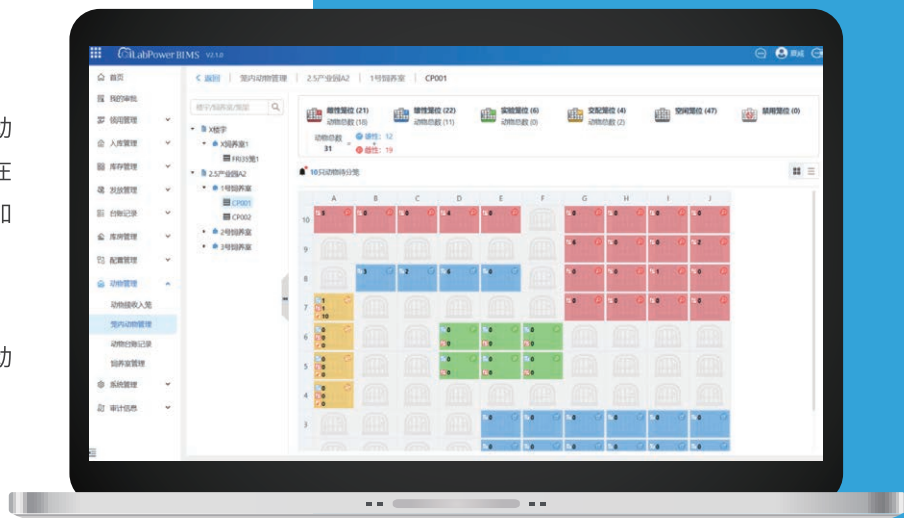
iLabPower IIMS V2.1.0

测试

首页
我的审批
领用管理
入库管理
库存管理
出货管理
台账记录
库房管理
配置管理
动物管理
动物接收入笼
笼内动物管理
动物台账记录
饲养室管理
系统管理
审计信息

< 返回 | 笼内动物管理 | 2.5产业园A2 | 1号饲养室 | CP001

楼宇/饲养室/笼架

X楼字
X饲养室1
FRJ39笼1
2.5产业园A2
1号饲养室
CP001
CP002
2号饲养室
3号饲养室

雄性笼位 (21) 动物总数 (18)
雌性笼位 (22) 动物总数 (11)
实验笼位 (6) 动物总数 (0)
交配笼位 (4) 动物总数 (2)
空闲笼位 (47)
禁用笼位 (0)

动物总数 31
雄性: 12
雌性: 19

10只动物待分笼

| | A | B | C | D | E | F | G | H | I | J |
|---|---|---|---|---|---|---|---|---|---|---|
| 10 | 0 | 0 | 0 | 4 | 0 | | 0 | 0 | 0 | 0 |
| 9 | | | | | | | 0 | 0 | 0 | 2 |
| 8 | | 3 | 2 | 6 | 0 | | 0 | 0 | 1 | 0 |
| 7 | 1 1 10 | | | | | | 0 | 0 | 0 | 0 |
| 6 | 0 0 0 | | | 0 0 | 0 0 | 0 0 | | | | |
| 5 | 0 0 0 | | | 0 0 | 0 0 | 0 0 | | | | |
| 4 | 0 0 0 | | | | | | | | | |
| 3 | | | | | 0 | 0 | 0 | 0 | 0 | 0 |

动
在
加
动